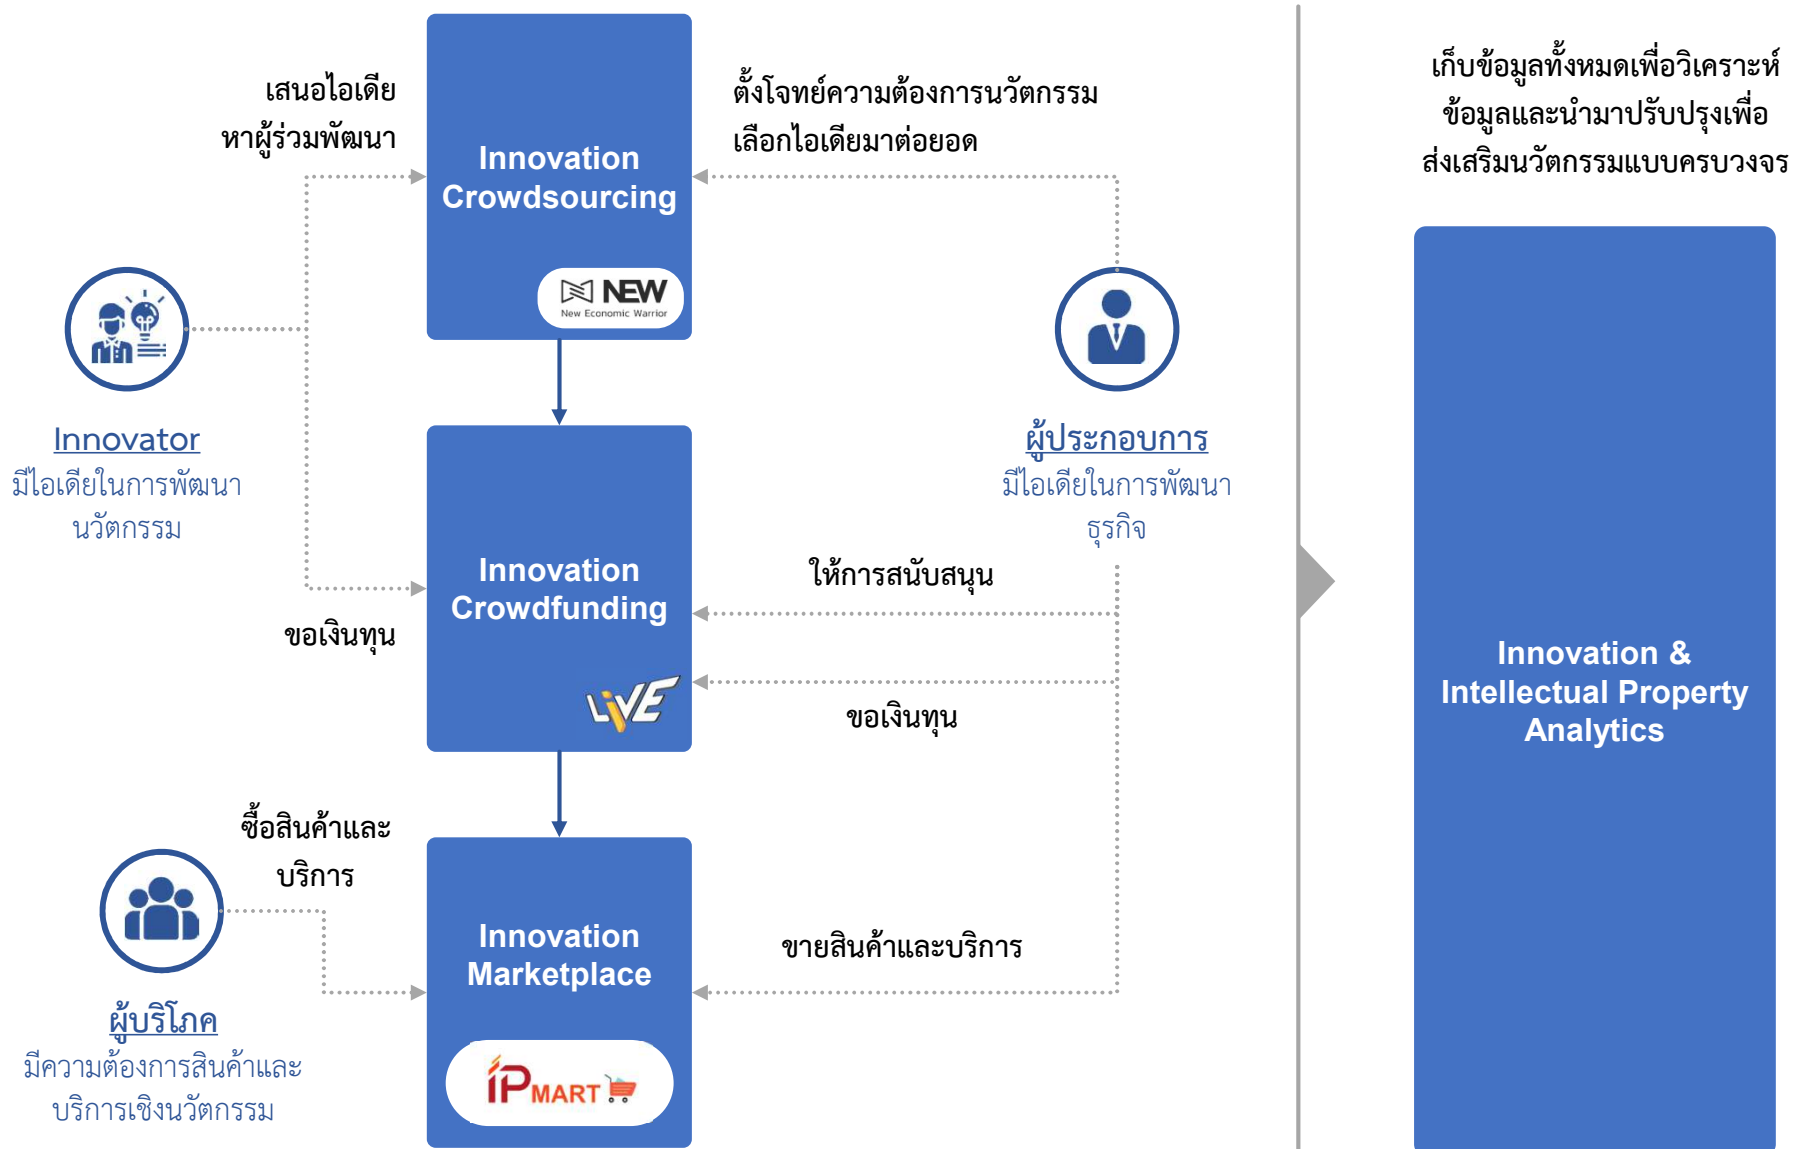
เสนอไอเดีย
หาผู้ร่วมพัฒนา

Innovation Crowdsourcing

NEW
New Economic Warrior

ตั้งโจทย์ความต้องการนวัตกรรม
เลือกไอเดียมาต่อยอด

เก็บข้อมูลทั้งหมดเพื่อวิเคราะห์ข้อมูลและนำมาปรับปรุงเพื่อส่งเสริมนวัตกรรมแบบครบวงจร

Innovator
มีไอเดียในการพัฒนานวัตกรรม

ผู้ประกอบการ
มีไอเดียในการพัฒนาธุรกิจ

Innovation Crowdfunding

LiVE

ให้การสนับสนุน

ขอเงินทุน

ขอเงินทุน

Innovation & Intellectual Property Analytics

ซื้อสินค้าและบริการ

Innovation Marketplace

iPMART

ขายสินค้าและบริการ

ผู้บริโภค
มีความต้องการสินค้าและบริการเชิงนวัตกรรม